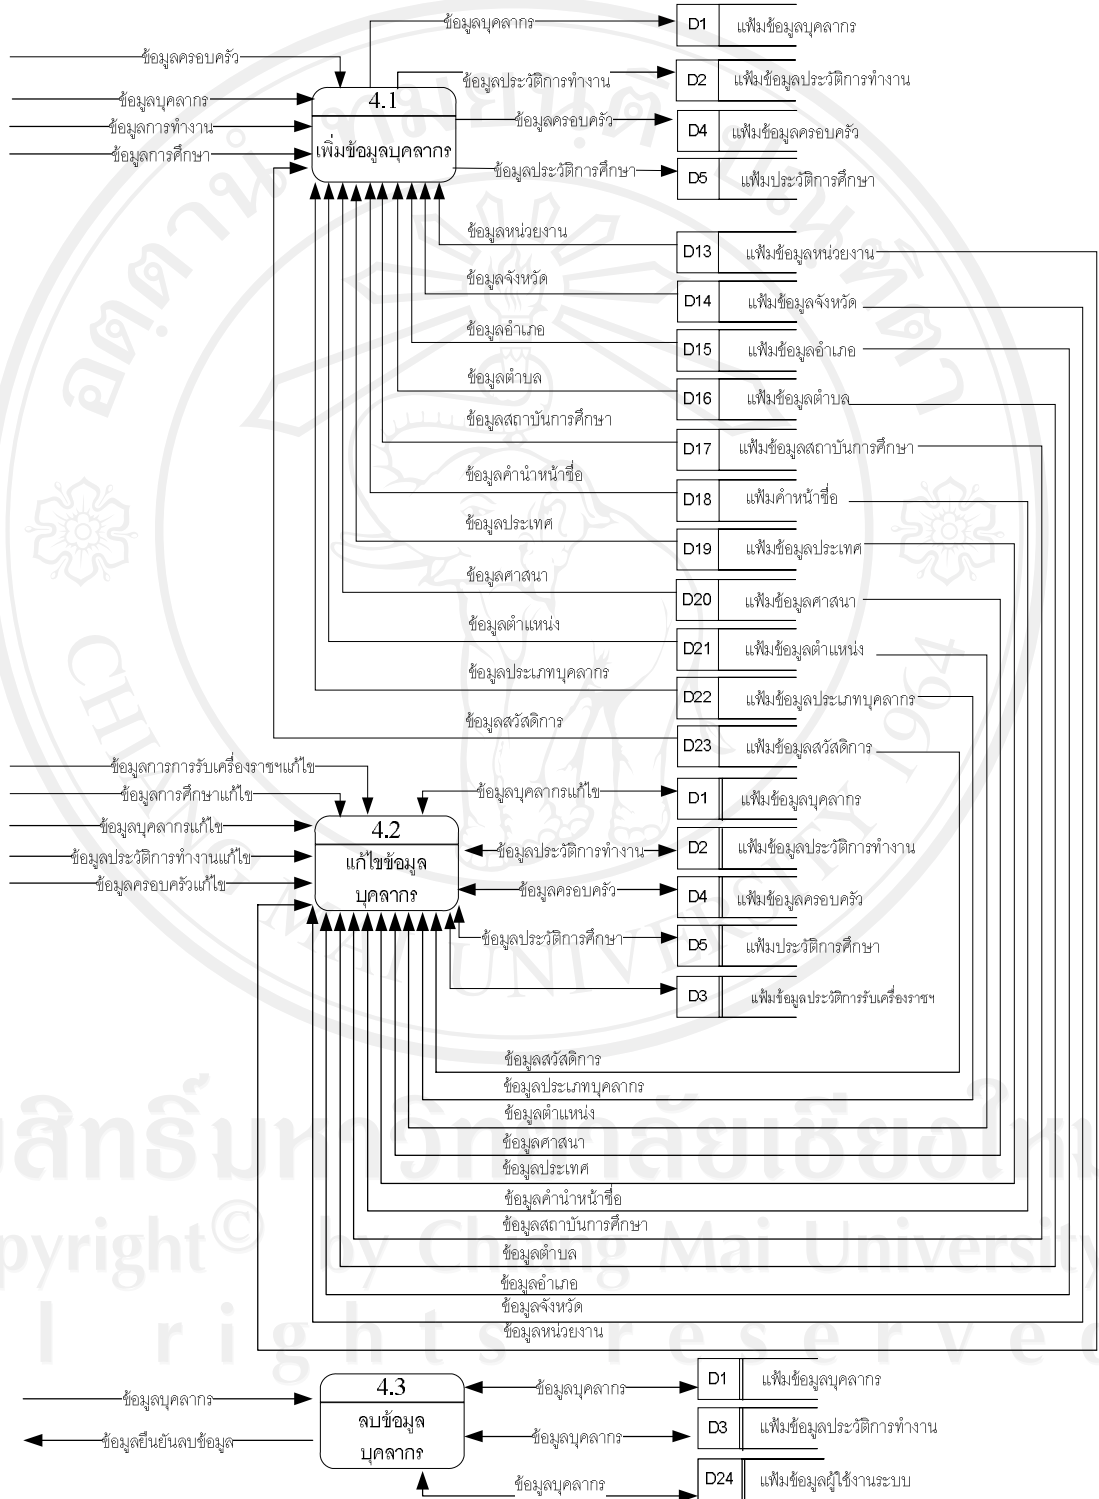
ข้อมูลครอบครัว
ข้อมูลบุคลากร
ข้อมูลการทำงาน
ข้อมูลการศึกษา

4.1
เพิ่มข้อมูลบุคลากร

ข้อมูลบุคลากร
ข้อมูลประวัติการทำงาน
ข้อมูลครอบครัว
ข้อมูลประวัติการศึกษา

D1 แฟ้มข้อมูลบุคลากร
D2 แฟ้มข้อมูลประวัติการทำงาน
D4 แฟ้มข้อมูลครอบครัว
D5 แฟ้มประวัติการศึกษา

ข้อมูลหน่วยงาน
ข้อมูลจังหวัด
ข้อมูลอำเภอ
ข้อมูลตำบล
ข้อมูลสถาบันการศึกษา
ข้อมูลคำนำหน้าชื่อ
ข้อมูลประเทศ
ข้อมูลศาสนา
ข้อมูลตำแหน่ง
ข้อมูลประเภทบุคลากร
ข้อมูลสวัสดิการ

D13 แฟ้มข้อมูลหน่วยงาน
D14 แฟ้มข้อมูลจังหวัด
D15 แฟ้มข้อมูลอำเภอ
D16 แฟ้มข้อมูลตำบล
D17 แฟ้มข้อมูลสถาบันการศึกษา
D18 แฟ้มคำหน้าชื่อ
D19 แฟ้มข้อมูลประเทศ
D20 แฟ้มข้อมูลศาสนา
D21 แฟ้มข้อมูลตำแหน่ง
D22 แฟ้มข้อมูลประเภทบุคลากร
D23 แฟ้มข้อมูลสวัสดิการ

ข้อมูลการการรับเครื่องราชฯแก้ไข
ข้อมูลการศึกษาแก้ไข
ข้อมูลบุคลากรแก้ไข
ข้อมูลประวัติการทำงานแก้ไข
ข้อมูลครอบครัวแก้ไข

4.2
แก้ไขข้อมูล
บุคลากร

ข้อมูลบุคลากรแก้ไข
ข้อมูลประวัติการทำงาน
ข้อมูลครอบครัว
ข้อมูลประวัติการศึกษา

D1 แฟ้มข้อมูลบุคลากร
D2 แฟ้มข้อมูลประวัติการทำงาน
D4 แฟ้มข้อมูลครอบครัว
D5 แฟ้มประวัติการศึกษา
D3 แฟ้มข้อมูลประวัติการรับเครื่องราชฯ

ข้อมูลสวัสดิการ
ข้อมูลประเภทบุคลากร
ข้อมูลตำแหน่ง
ข้อมูลศาสนา
ข้อมูลประเทศ
ข้อมูลคำนำหน้าชื่อ
ข้อมูลสถาบันการศึกษา
ข้อมูลตำบล
ข้อมูลอำเภอ
ข้อมูลจังหวัด
ข้อมูลหน่วยงาน

ข้อมูลบุคลากร
ข้อมูลยืนยันลบข้อมูล

4.3
ลบข้อมูล
บุคลากร

ข้อมูลบุคลากร
ข้อมูลบุคลากร
ข้อมูลบุคลากร

D1 แฟ้มข้อมูลบุคลากร
D3 แฟ้มข้อมูลประวัติการทำงาน
D24 แฟ้มข้อมูลผู้ใช้งานระบบ

ลิขสิทธิ์มหาวิทยาลัยเชียงใหม่
Copyright© by Chiang Mai University
All rights reserved